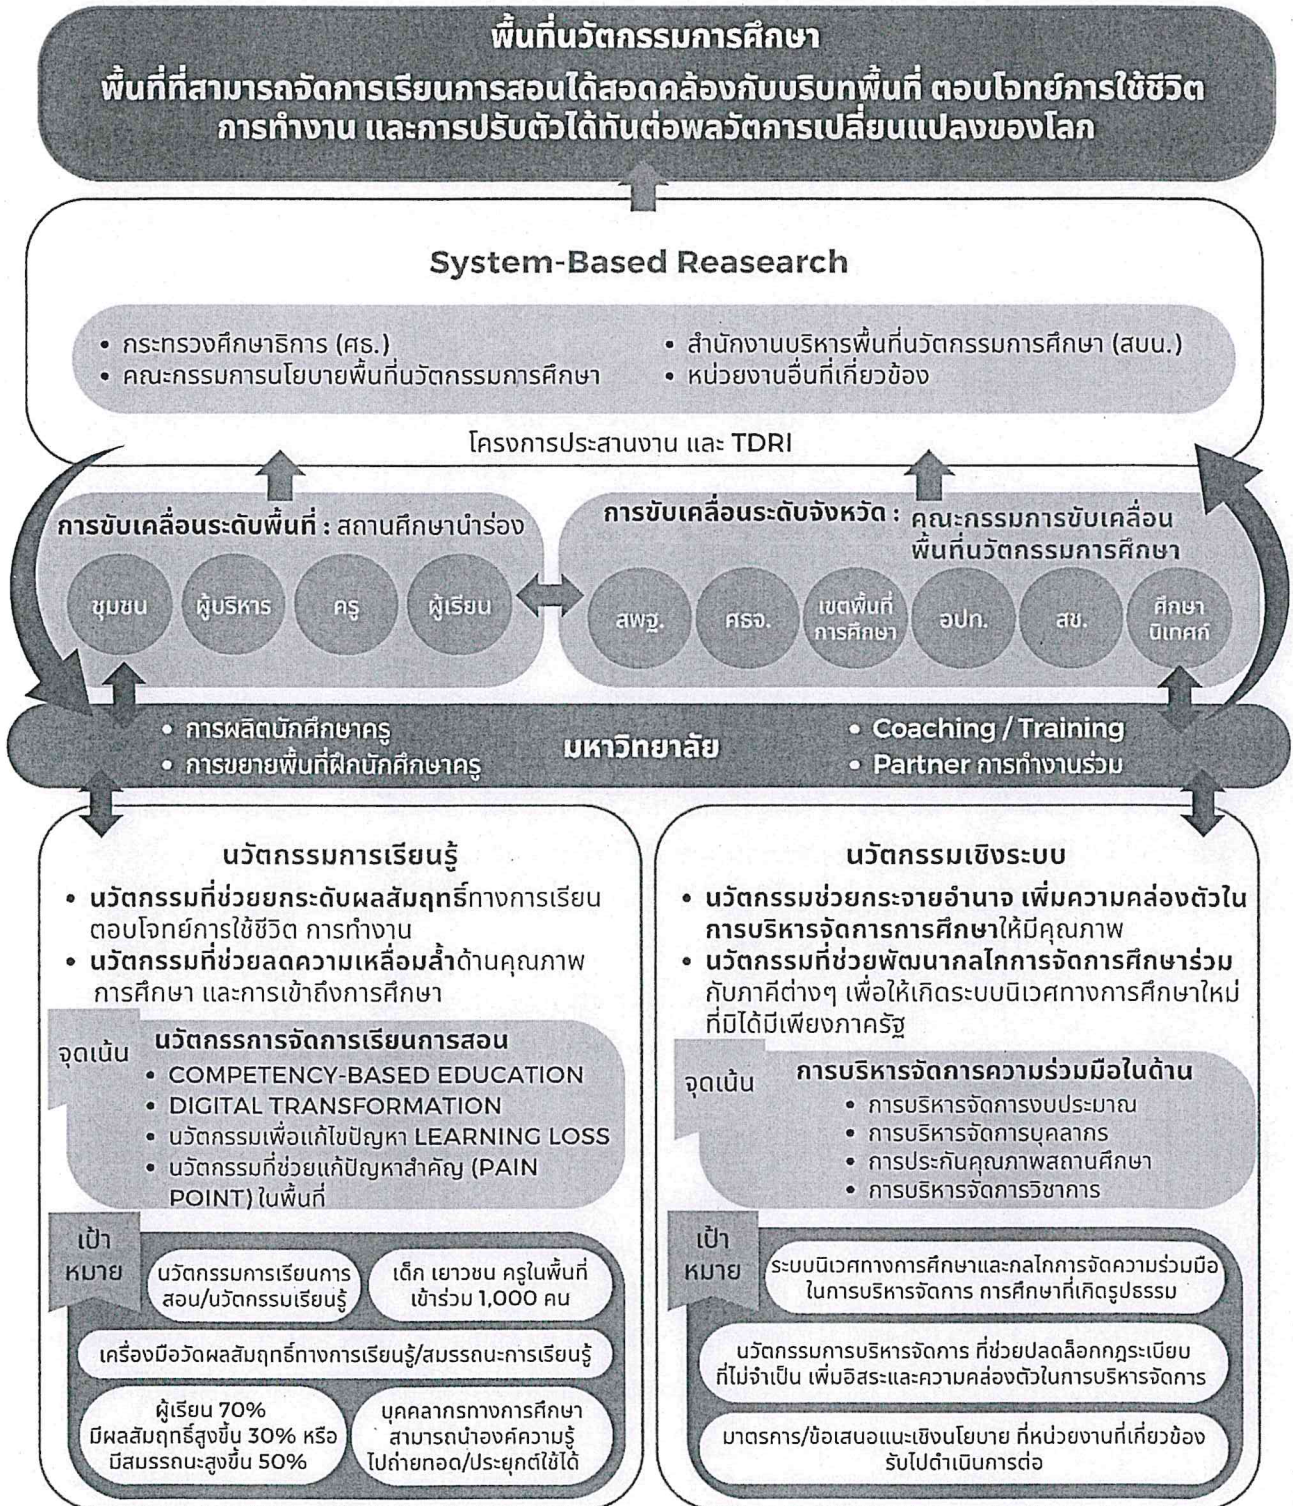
พื้นที่นวัตกรรมการศึกษา
พื้นที่ที่สามารถจัดการเรียนการสอนได้สอดคล้องกับบริบทพื้นที่ ตอบโจทย์การใช้ชีวิต การทำงาน และการปรับตัวได้ทันต่อพลวัตการเปลี่ยนแปลงของโลก

System-Based Reasearch

• กระทรวงศึกษาธิการ (ศธ.)
• คณะกรรมการนโยบายพื้นที่นวัตกรรมการศึกษา
• สำนักงานบริหารพื้นที่นวัตกรรมการศึกษา (สบน.)
• หน่วยงานอื่นที่เกี่ยวข้อง

โครงการประสานงาน และ TDRI

การขับเคลื่อนระดับพื้นที่ : สถานศึกษานำร่อง
ชุมชน
ผู้บริหาร
ครู
ผู้เรียน

การขับเคลื่อนระดับจังหวัด : คณะกรรมการขับเคลื่อนพื้นที่นวัตกรรมการศึกษา
สพฐ.
ศธจ.
เขตพื้นที่การศึกษา
อปท.
สช.
ศึกษานิเทศก์

• การผลิตนักศึกษาครู
• การขยายพื้นที่ฝึกนักศึกษาครู
มหาวิทยาลัย
• Coaching / Training
• Partner การทำงานร่วม

นวัตกรรมการเรียนรู้
• นวัตกรรมที่ช่วยยกระดับผลสัมฤทธิ์ทางการเรียน ตอบโจทย์การใช้ชีวิต การทำงาน
• นวัตกรรมที่ช่วยลดความเหลื่อมล้ำด้านคุณภาพการศึกษา และการเข้าถึงการศึกษา

จุดเน้น
นวัตกรรการจัดการเรียนการสอน
• COMPETENCY-BASED EDUCATION
• DIGITAL TRANSFORMATION
• นวัตกรรมเพื่อแก้ไขปัญหา LEARNING LOSS
• นวัตกรรมที่ช่วยแก้ปัญหาสำคัญ (PAIN POINT) ในพื้นที่

เป้าหมาย
นวัตกรรมการเรียนการสอน/นวัตกรรมเรียนรู้
เด็ก เยาวชน ครูในพื้นที่ เข้าร่วม 1,000 คน
เครื่องมือวัดผลสัมฤทธิ์ทางการเรียนรู้/สมรรถนะการเรียนรู้
ผู้เรียน 70% มีผลสัมฤทธิ์สูงขึ้น 30% หรือ มีสมรรถนะสูงขึ้น 50%
บุคลากรทางการศึกษา สามารถนำองค์ความรู้ไปถ่ายทอด/ประยุกต์ใช้ได้

นวัตกรรมเชิงระบบ
• นวัตกรรมช่วยกระจายอำนาจ เพิ่มความคล่องตัวในการบริหารจัดการการศึกษาให้มีคุณภาพ
• นวัตกรรมที่ช่วยพัฒนากลไกการจัดการศึกษาร่วมกับภาคีต่างๆ เพื่อให้เกิดระบบนิเวศทางการศึกษาใหม่ที่มิได้มีเพียงภาครัฐ

จุดเน้น
การบริหารจัดการความร่วมมือในด้าน
• การบริหารจัดการงบประมาณ
• การบริหารจัดการบุคลากร
• การประกันคุณภาพสถานศึกษา
• การบริหารจัดการวิชาการ

เป้าหมาย
ระบบนิเวศทางการศึกษาและกลไกการจัดความร่วมมือในการบริหารจัดการ การศึกษาที่เกิดรูปธรรม
นวัตกรรมการบริหารจัดการ ที่ช่วยปลดล็อกกฎระเบียบที่ไม่จำเป็น เพิ่มอิสระและความคล่องตัวในการบริหารจัดการ
มาตรการ/ข้อเสนอแนะเชิงนโยบาย ที่หน่วยงานที่เกี่ยวข้องรับไปดำเนินการต่อ